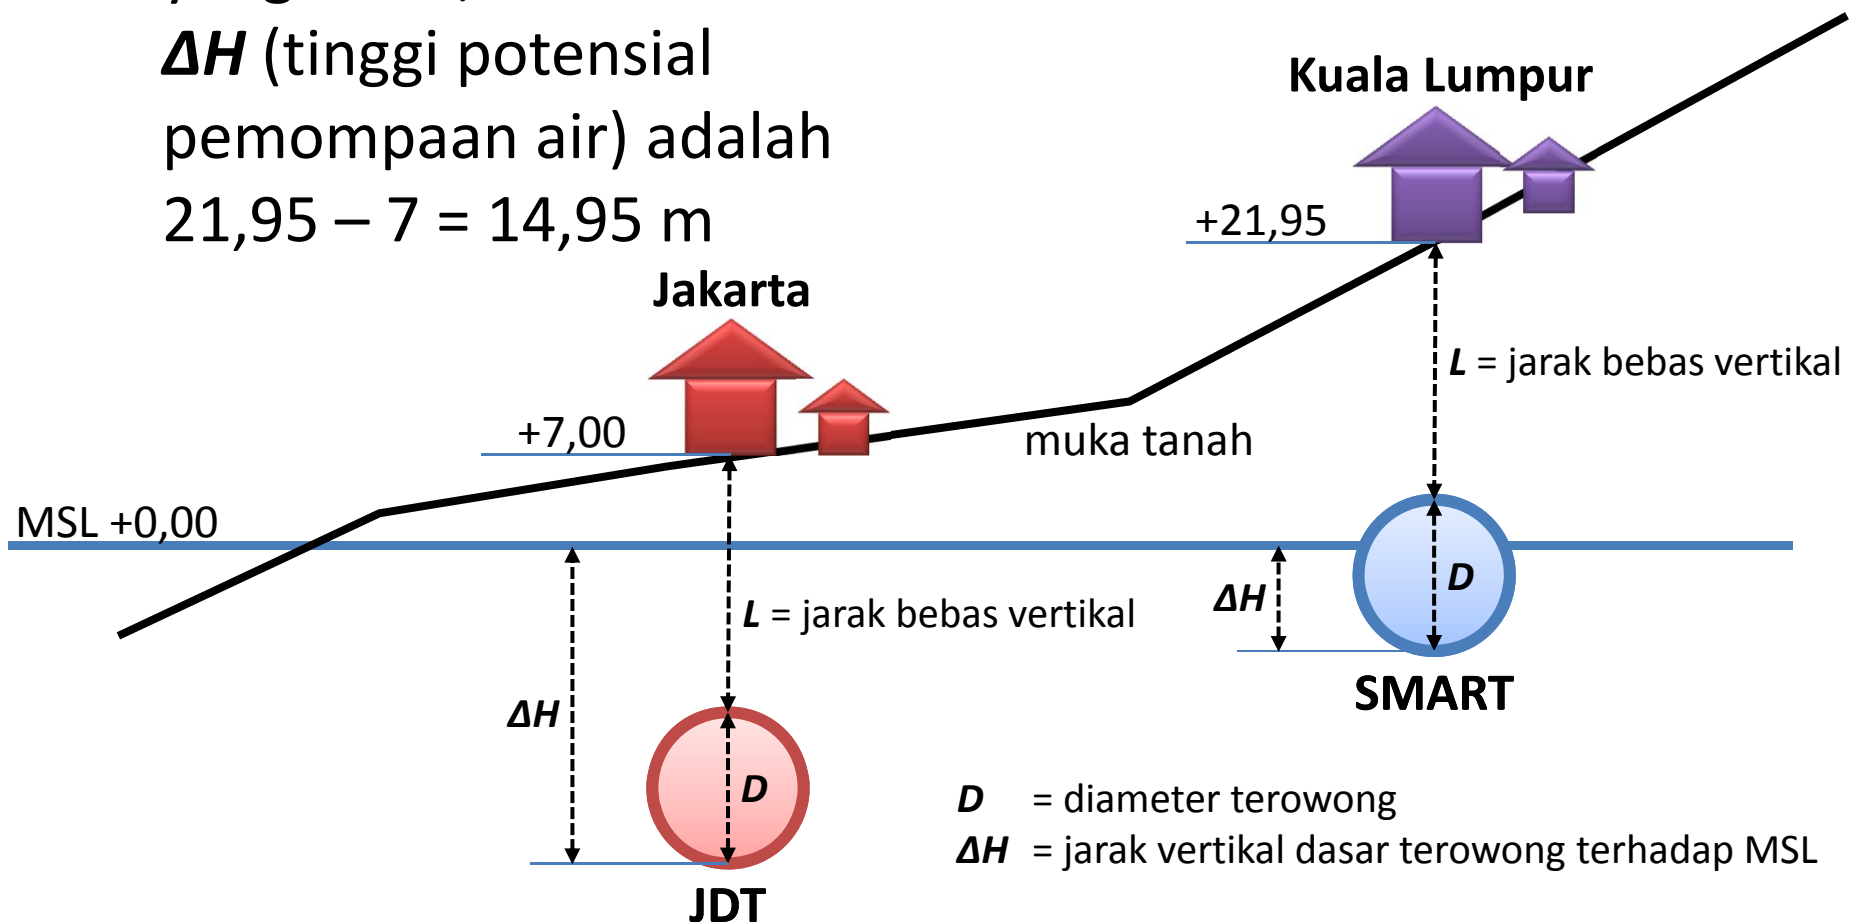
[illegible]
$\Delta H$ (tinggi potensial pemompaan air) adalah $21,95 - 7 = 14,95$ m

Kuala Lumpur

+21,95

Jakarta

$L$ = jarak bebas vertikal

+7,00

muka tanah

MSL +0,00

$D$

$\Delta H$

$L$ = jarak bebas vertikal

SMART

$\Delta H$

$D$

$D$ = diameter terowong

$\Delta H$ = jarak vertikal dasar terowong terhadap MSL

JDT